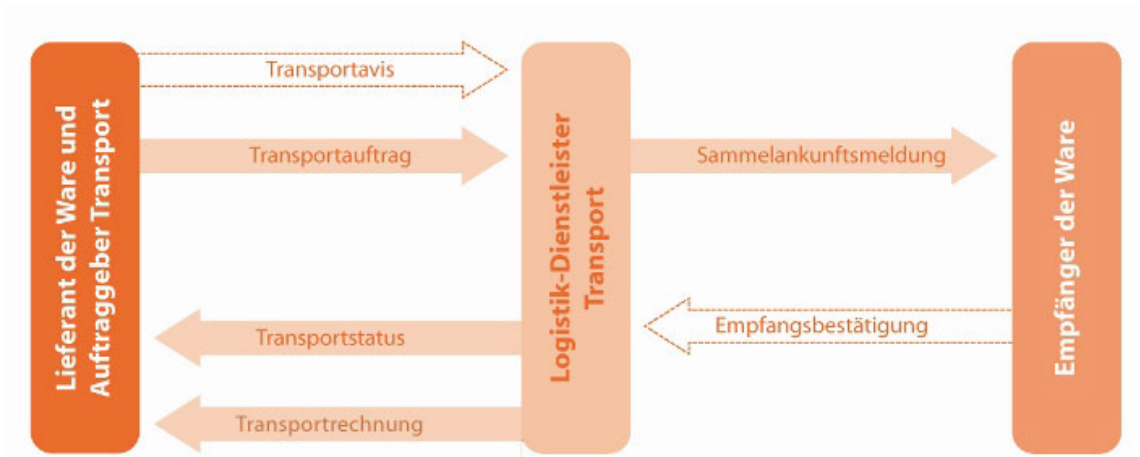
Lieferant der Ware und Auftraggeber Transport

Transportavis

Transportauftrag

Logistik-Dienstleister Transport

Sammelankunftsmeldung

Empfänger der Ware

Empfangsbestätigung

Transportstatus

Transportrechnung